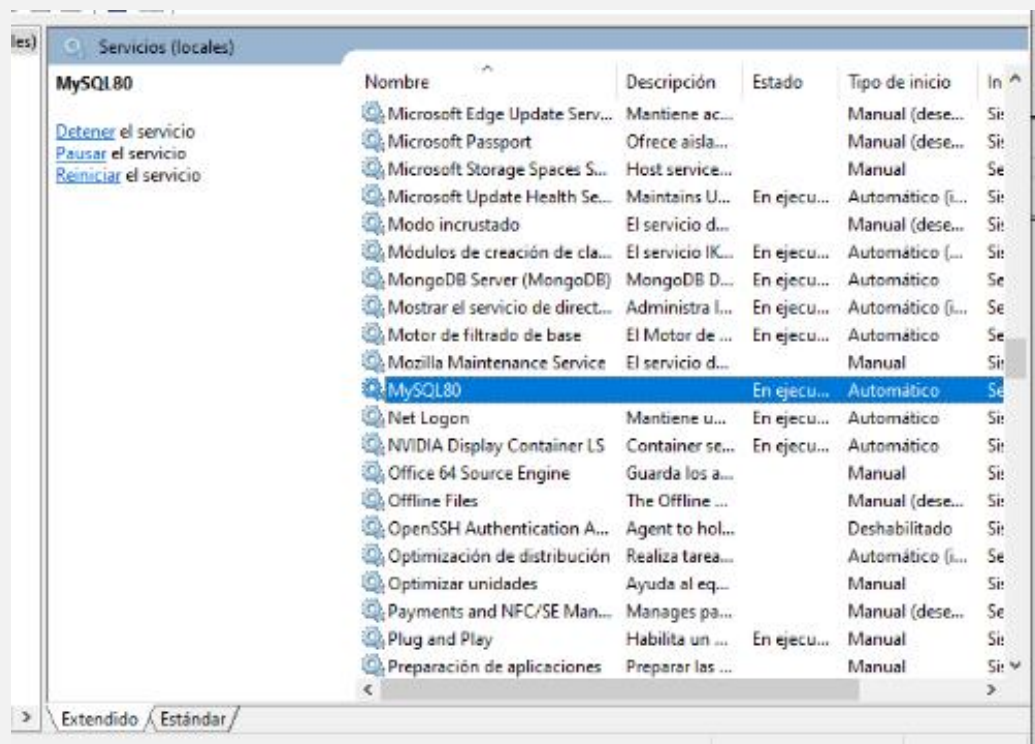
les)

Servicios (locales)

MySQL80

Detener el servicio
Pausar el servicio
Reiniciar el servicio

| Nombre | Descripción | Estado | Tipo de inicio | In |
|---|---|---|---|---|
| Microsoft Edge Update Serv... | Mantiene ac... | | Manual (dese... | Si: |
| Microsoft Passport | Ofrece aisla... | | Manual (dese... | Si: |
| Microsoft Storage Spaces S... | Host service... | | Manual | Se |
| Microsoft Update Health Se... | Maintains U... | En ejecu... | Automático (i... | Si: |
| Modo incrustado | El servicio d... | | Manual (dese... | Si: |
| Módulos de creación de cla... | El servicio IK... | En ejecu... | Automático (... | Si: |
| MongoDB Server (MongoDB) | MongoDB D... | En ejecu... | Automático | Se |
| Mostrar el servicio de direct... | Administra l... | En ejecu... | Automático (i... | Se |
| Motor de filtrado de base | El Motor de ... | En ejecu... | Automático | Se |
| Mozilla Maintenance Service | El servicio d... | | Manual | Si: |
| MySQL80 | | En ejecu... | Automático | Se |
| Net Logon | Mantiene u... | En ejecu... | Automático | Si: |
| NVIDIA Display Container LS | Container se... | En ejecu... | Automático | Si: |
| Office 64 Source Engine | Guarda los a... | | Manual | Si: |
| Offline Files | The Offline ... | | Manual (dese... | Si: |
| OpenSSH Authentication A... | Agent to hol... | | Deshabilitado | Si: |
| Optimización de distribución | Realiza tarea... | | Automático (i... | Se |
| Optimizar unidades | Ayuda al eq... | | Manual | Si: |
| Payments and NFC/SE Man... | Manages pa... | | Manual (dese... | Se |
| Plug and Play | Habilita un ... | En ejecu... | Manual | Si: |
| Preparación de aplicaciones | Preparar las ... | | Manual | Si: |

Extendido Estándar